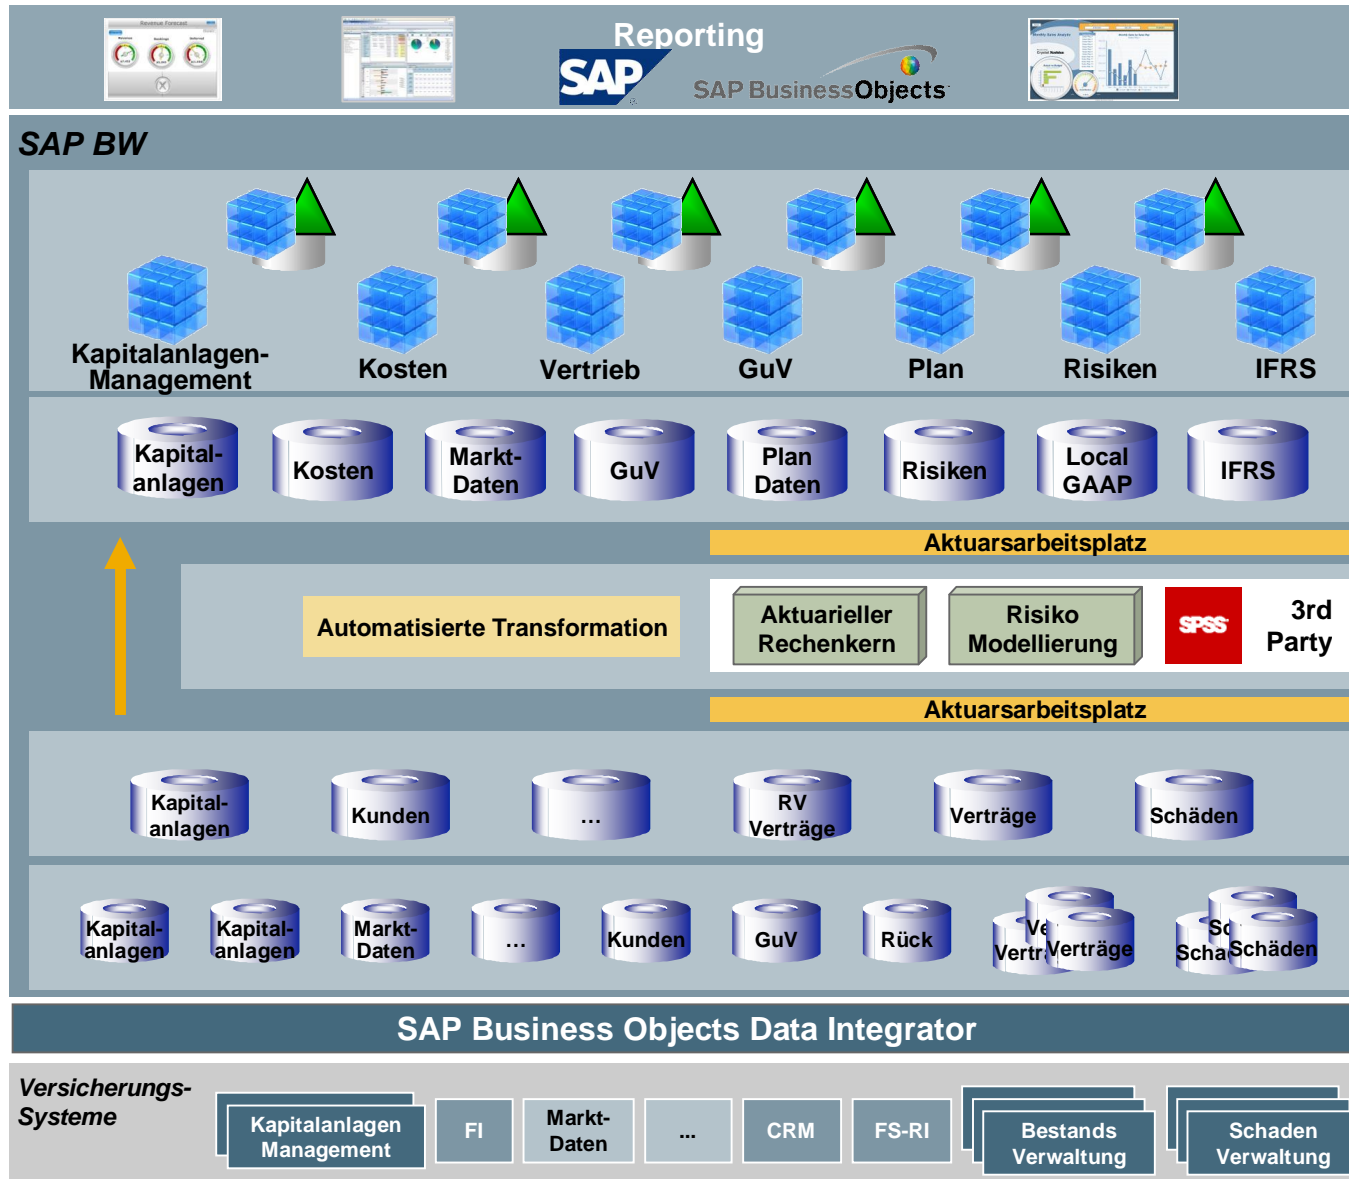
Reporting

SAP

SAP BusinessObjects

SAP BW

Kapitalanlagen-Management

Kosten

Vertrieb

GuV

Plan

Risiken

IFRS

Kapital-anlagen

Kosten

Markt-Daten

GuV

Plan Daten

Risiken

Local GAAP

IFRS

Aktuarsarbeitsplatz

Automatisierte Transformation

Aktuarieller Rechenkern

Risiko Modellierung

SPSS

3rd Party

Aktuarsarbeitsplatz

Kapital-anlagen

Kunden

...

RV Verträge

Verträge

Schäden

Kapital-anlagen

Kapital-anlagen

Markt-Daten

...

Kunden

GuV

Rück

Verträge

Schäden

SAP Business Objects Data Integrator

Versicherungs-Systeme

Kapitalanlagen Management

FI

Markt-Daten

...

CRM

FS-RI

Bestands Verwaltung

Schaden Verwaltung